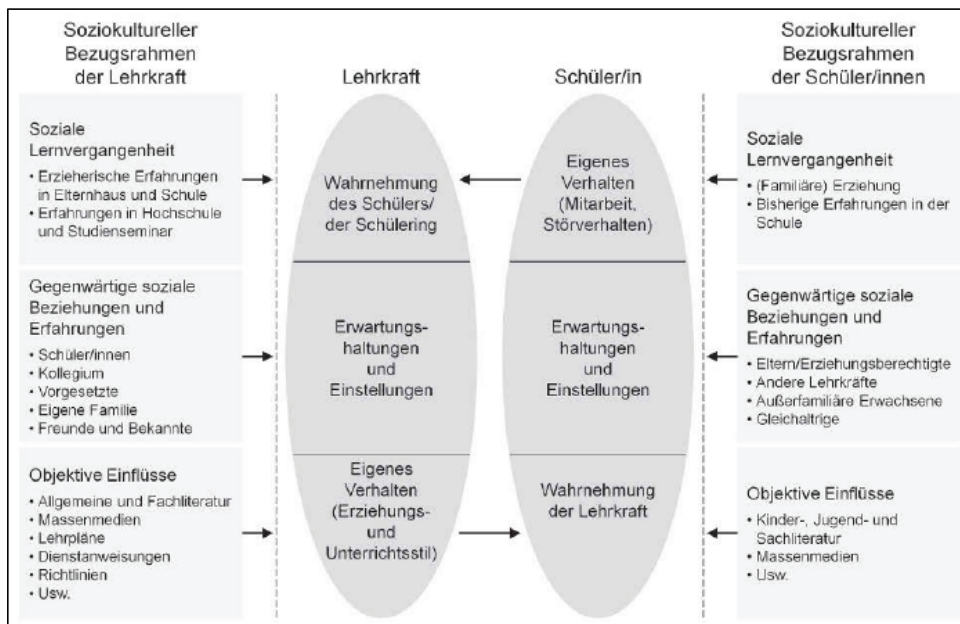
Soziokultureller Bezugsrahmen der Lehrkraft

Soziale Lernvergangenheit
• Erzieherische Erfahrungen in Elternhaus und Schule
• Erfahrungen in Hochschule und Studienseminar

Gegenwärtige soziale Beziehungen und Erfahrungen
• Schüler/innen
• Kollegium
• Vorgesetzte
• Eigene Familie
• Freunde und Bekannte

Objektive Einflüsse
• Allgemeine und Fachliteratur
• Massenmedien
• Lehrpläne
• Dienstanweisungen
• Richtlinien
• Usw.

Lehrkraft

Wahrnehmung des Schülers/ der Schülering

Erwartungs-haltungen und Einstellungen

Eigenes Verhalten (Erziehungs- und Unterrichtsstil)

Schüler/in

Eigenes Verhalten (Mitarbeit, Störverhalten)

Erwartungs-haltungen und Einstellungen

Wahrnehmung der Lehrkraft

Soziokultureller Bezugsrahmen der Schüler/innen

Soziale Lernvergangenheit
• (Familiäre) Erziehung
• Bisherige Erfahrungen in der Schule

Gegenwärtige soziale Beziehungen und Erfahrungen
• Eltern/Erziehungsberechtigte
• Andere Lehrkräfte
• Außerfamiliäre Erwachsene
• Gleichaltrige

Objektive Einflüsse
• Kinder-, Jugend- und Sachliteratur
• Massenmedien
• Usw.